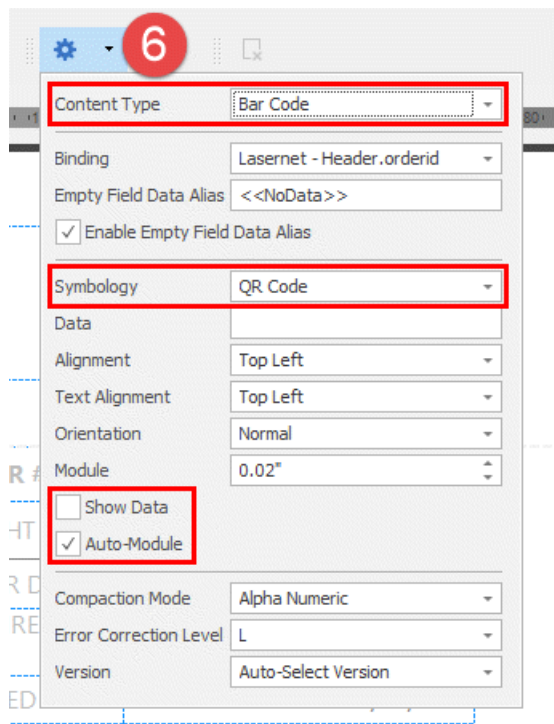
6

Content Type | Bar Code

Binding | Lasernet - Header.orderid

Empty Field Data Alias | <<NoData>>

Enable Empty Field Data Alias

Symbology | QR Code

Data

Alignment | Top Left

Text Alignment | Top Left

Orientation | Normal

Module | 0.02"

Show Data

Auto-Module

Compaction Mode | Alpha Numeric

Error Correction Level | L

Version | Auto-Select Version